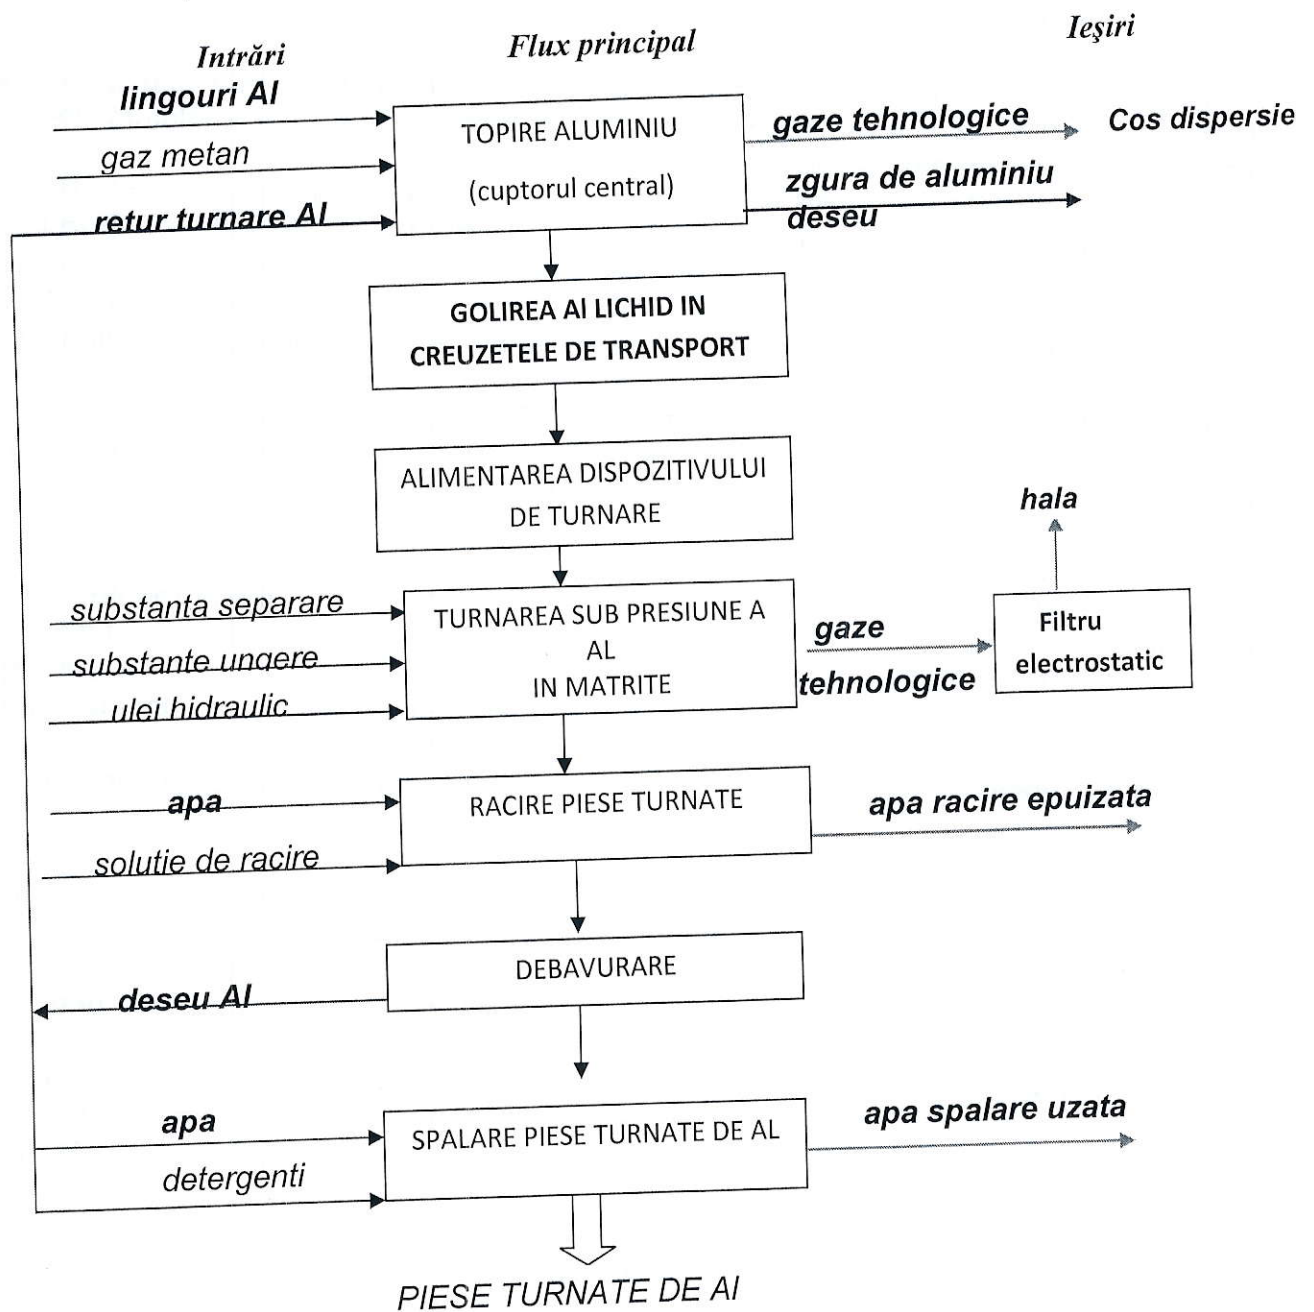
Intrări

Flux principal

Ieşiri

lingouri Al

gaz metan

retur turnare Al

TOPIRE ALUMINIU
(cuptorul central)

gaze tehnologice

Cos dispersie

zgura de aluminiu deseu

GOLIREA Al LICHID IN CREUZETELE DE TRANSPORT

ALIMENTAREA DISPOZITIVULUI DE TURNARE

hala

substanta separare

substante ungere

ulei hidraulic

TURNAREA SUB PRESIUNE A AL
IN MATRITE

gaze tehnologice

Filtru electrostatic

apa

solutie de racire

RACIRE PIESE TURNATE

apa racire epuizata

DEBAVURARE

deseu Al

apa

detergenti

SPALARE PIESE TURNATE DE AL

apa spalare uzata

PIESE TURNATE DE Al